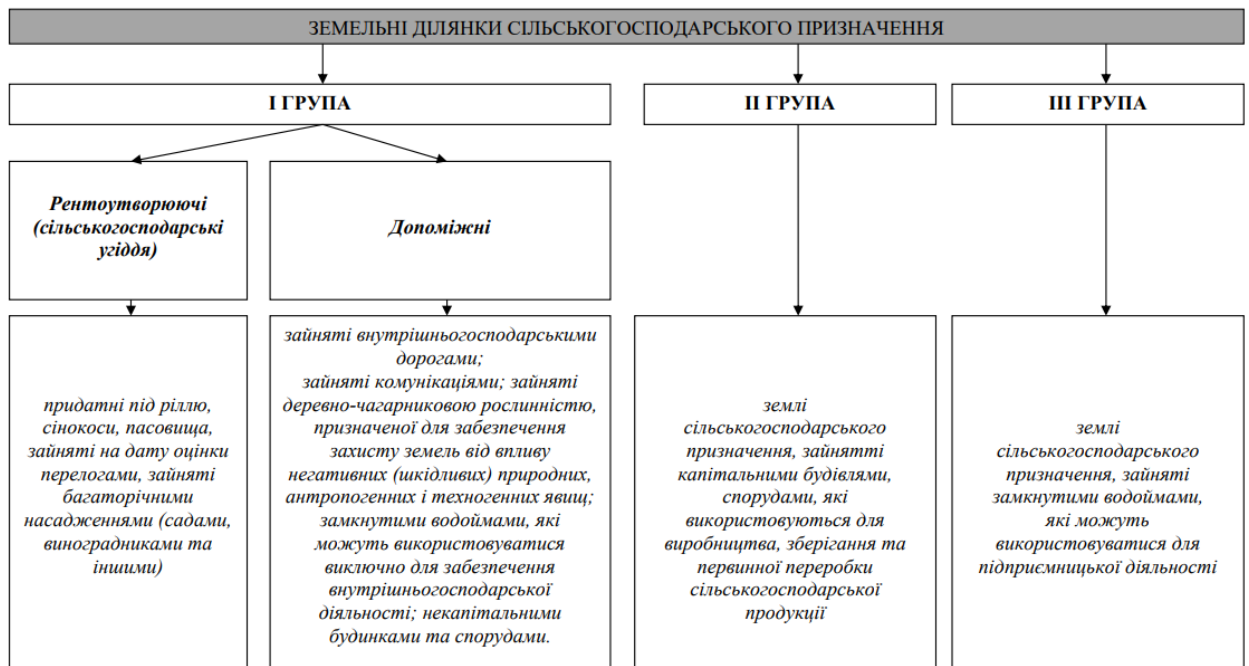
ЗЕМЕЛЬНІ ДІЛЯНКИ СІЛЬСЬКОГОСПОДАРСЬКОГО ПРИЗНАЧЕННЯ

І ГРУПА

ІІ ГРУПА

ІІІ ГРУПА

Рентоутворюючі (сільськогосподарські угіддя)

Допоміжні

придатні під ріллю, сінокоси, пасовища, зайняті на дату оцінки перелогами, зайняті багаторічними насадженнями (садами, виноградниками та іншими)

зайняті внутрішньогосподарськими дорогами; зайняті комунікаціями; зайняті деревно-чагарниковою рослинністю, призначеной для забезпечення захисту земель від впливу негативних (шкідливих) природних, антропогенних і техногенних явищ; замкнутими водоймами, які можуть використовуватися виключно для забезпечення внутрішньогосподарської діяльності; некапітальними будинками та спорудами.

землі сільськогосподарського призначення, зайнятті капітальними будівлями, спорудами, які використовуються для виробництва, зберігання та первинної переробки сільськогосподарської продукції

землі сільськогосподарського призначення, зайняті замкнутими водоймами, які можуть використовуватися для підприємницької діяльності